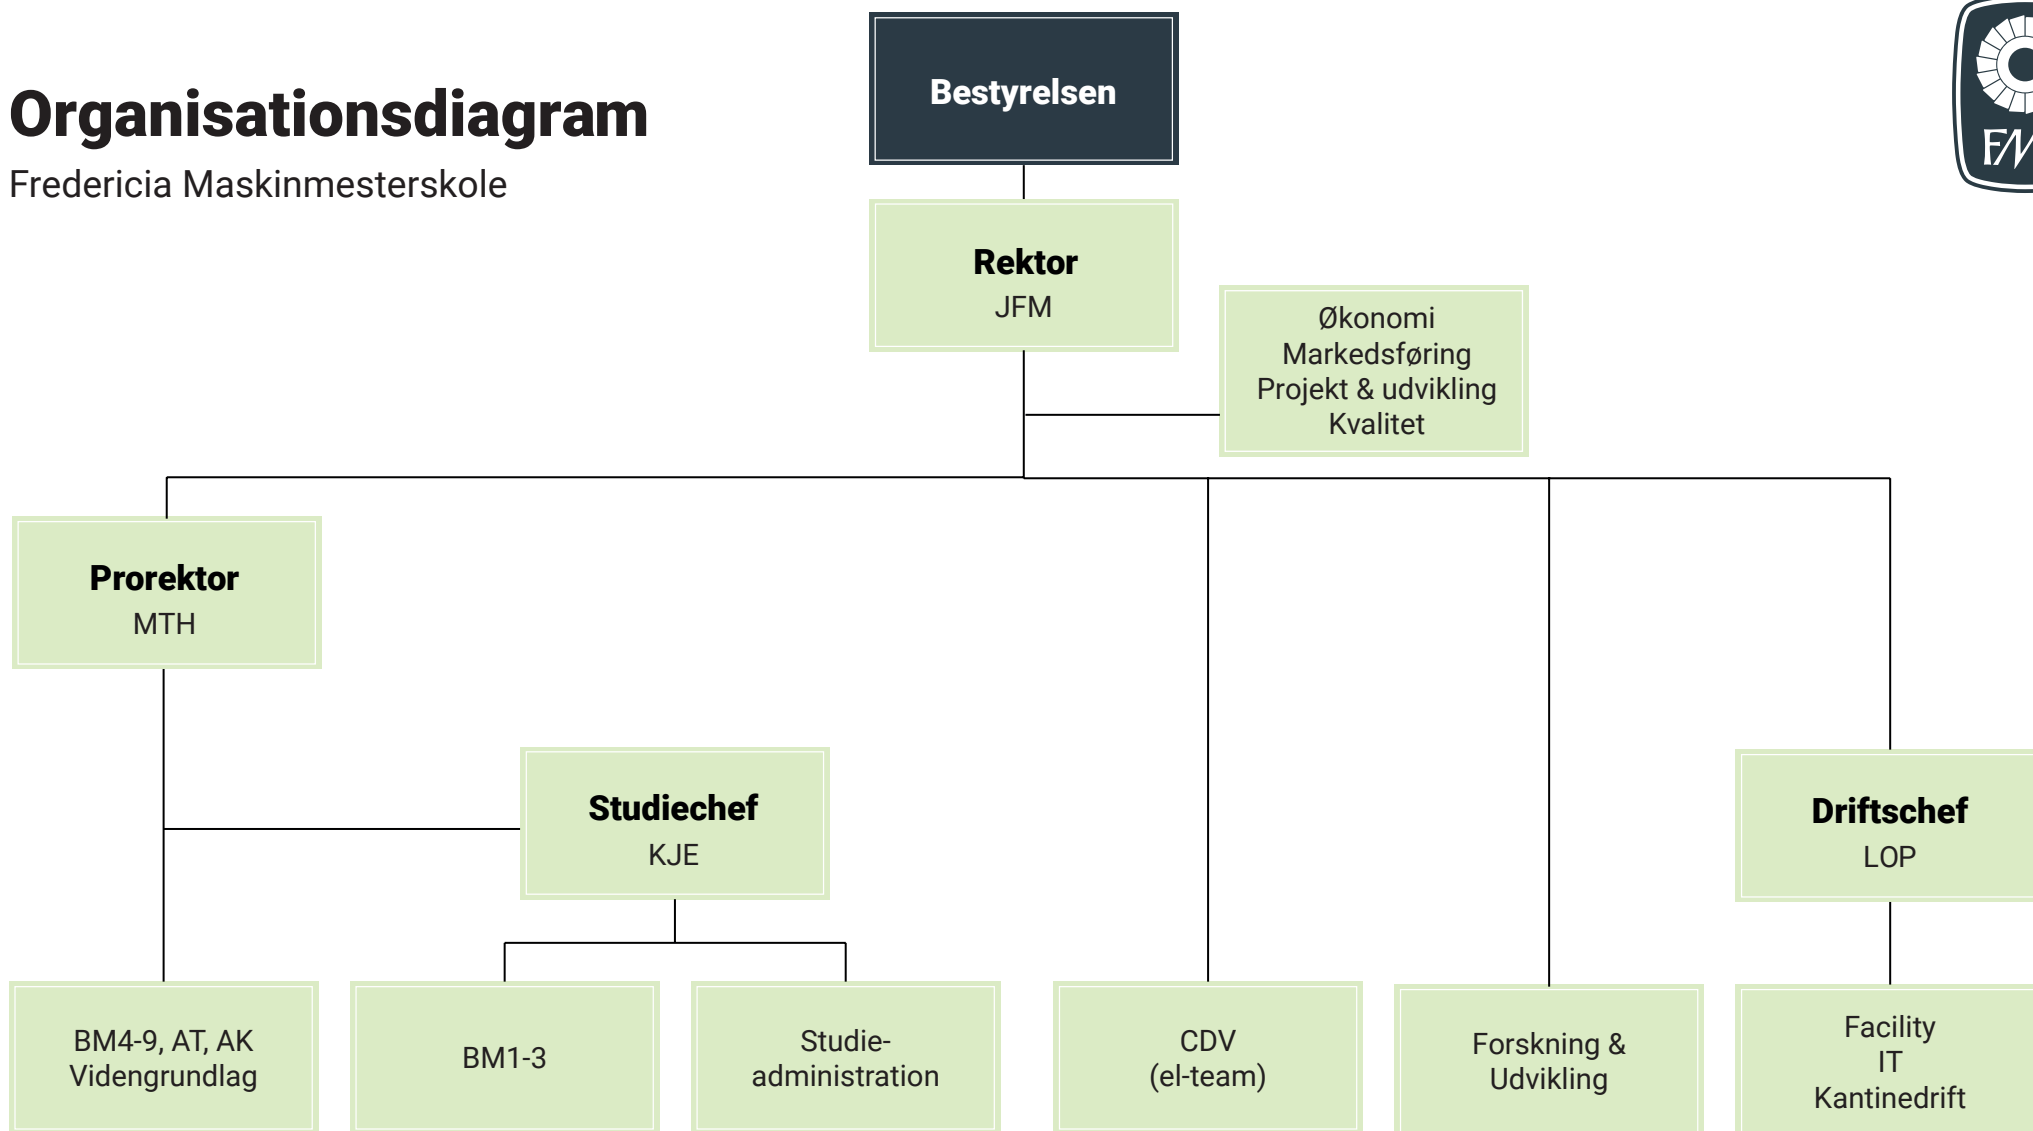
Organisationsdiagram
Fredericia Maskinmesterskole

Bestyrelsen

Rektor
JFM

Økonomi
Markedsføring
Projekt & udvikling
Kvalitet

Prorektor
MTH

Studiechef
KJE

Driftschef
LOP

BM4-9, AT, AK
Videngrundlag

BM1-3

Studie-
administration

CDV
(el-team)

Forskning &
Udvikling

Facility
IT
Kantinedrift

FM